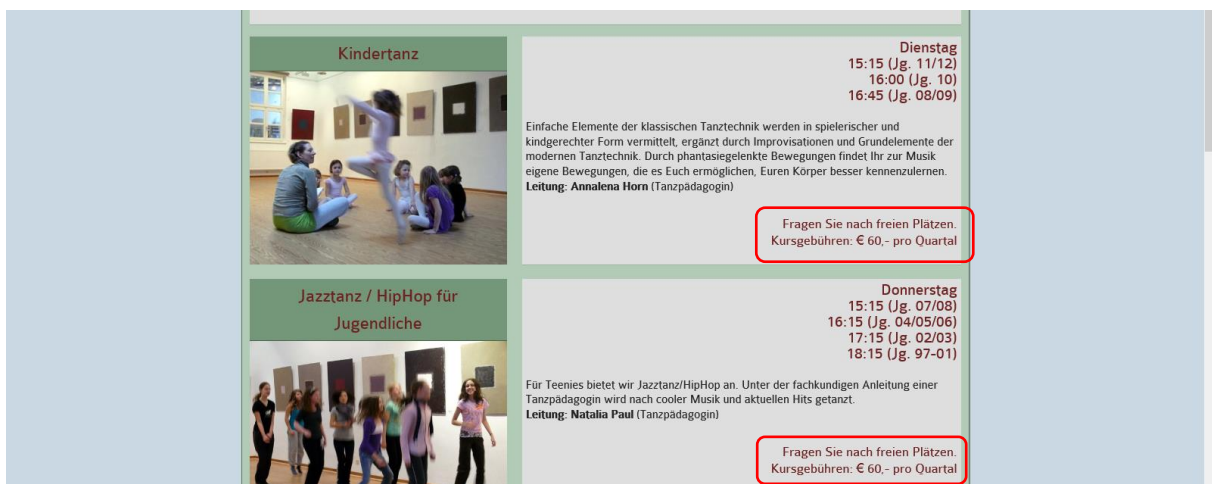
Kindertanz

Dienstag
15:15 (Jg. 11/12)
16:00 (Jg. 10)
16:45 (Jg. 08/09)

Einfache Elemente der klassischen Tanztechnik werden in spielerischer und kindgerechter Form vermittelt, ergänzt durch Improvisationen und Grundelemente der modernen Tanztechnik. Durch phantasiegelenkte Bewegungen findet Ihr zur Musik eigene Bewegungen, die es Euch ermöglichen, Euren Körper besser kennenzulernen.
**Leitung: Annalena Horn** (Tanzpädagogin)

Fragen Sie nach freien Plätzen.
Kursgebühren: € 60,- pro Quartal

Jazztanz / HipHop für Jugendliche

Donnerstag
15:15 (Jg. 07/08)
16:15 (Jg. 04/05/06)
17:15 (Jg. 02/03)
18:15 (Jg. 97-01)

Für Teenies bietet wir Jazztanz/HipHop an. Unter der fachkundigen Anleitung einer Tanzpädagogin wird nach cooler Musik und aktuellen Hits getanzt.
**Leitung: Natalia Paul** (Tanzpädagogin)

Fragen Sie nach freien Plätzen.
Kursgebühren: € 60,- pro Quartal